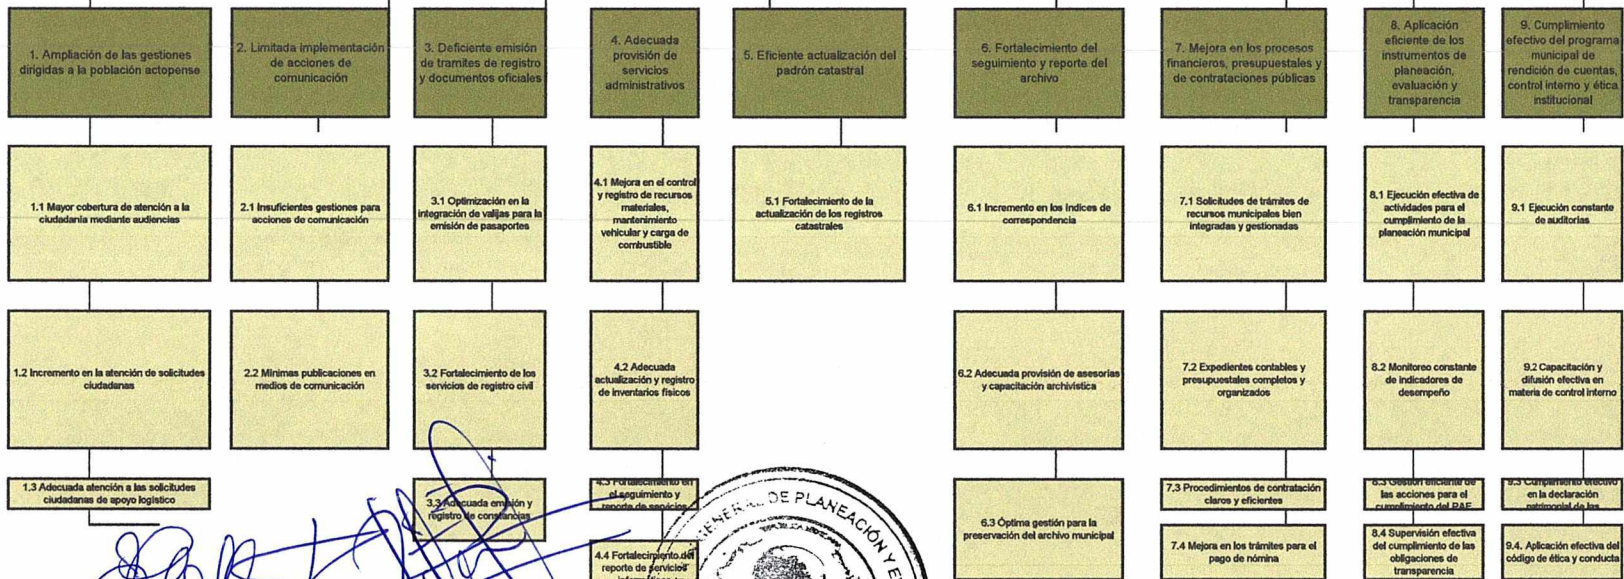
1. Ampliación de las gestiones dirigidas a la población actopense

2. Limitada implementación de acciones de comunicación

3. Deficiente emisión de tramites de registro y documentos oficiales

4. Adecuada provisión de servicios administrativos

5. Eficiente actualización del padrón catastral

6. Fortalecimiento del seguimiento y reporte del archivo

7. Mejora en los procesos financieros, presupuestales y de contrataciones públicas

8. Aplicación eficiente de los instrumentos de planeación, evaluación y transparencia

9. Cumplimiento efectivo del programa municipal de rendición de cuentas, control interno y ética institucional

1.1 Mayor cobertura de atención a la ciudadanía mediante audiencias

2.1 Insuficientes gestiones para acciones de comunicación

3.1 Optimización en la integración de valijas para la emisión de pasaportes

4.1 Mejora en el control y registro de recursos materiales, mantenimiento vehicular y carga de combustible

5.1 Fortalecimiento de la actualización de los registros catastrales

6.1 Incremento en los índices de correspondencia

7.1 Solicitudes de trámites de recursos municipales bien integradas y gestionadas

8.1 Ejecución efectiva de actividades para el cumplimiento de la planeación municipal

9.1 Ejecución constante de auditorías

1.2 Incremento en la atención de solicitudes ciudadanas

2.2 Mínimas publicaciones en medios de comunicación

3.2 Fortalecimiento de los servicios de registro civil

4.2 Adecuada actualización y registro de inventarios físicos

6.2 Adecuada provisión de asesorías y capacitación archivística

7.2 Expedientes contables y presupuestales completos y organizados

8.2 Monitoreo constante de indicadores de desempeño

9.2 Capacitación y difusión efectiva en materia de control interno

1.3 Adecuada atención a las solicitudes ciudadanas de apoyo logístico

3.3 Adecuada emisión y registro de constancias

4.3 Fortalecimiento en el seguimiento y reporte de servicios

6.3 Óptima gestión para la preservación del archivo municipal

7.3 Procedimientos de contratación claros y eficientes

8.3 Gestión eficiente de las acciones para el cumplimiento del PAE

9.3 Cumplimiento efectivo en la declaración patrimonial de las

4.4 Fortalecimiento del reporte de servicios informáticos

7.4 Mejora en los trámites para el pago de nómina

8.4 Supervisión efectiva del cumplimiento de las obligaciones de transparencia

9.4. Aplicación efectiva del código de ética y conducta

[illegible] GENERAL DE PLANEACIÓN Y E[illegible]